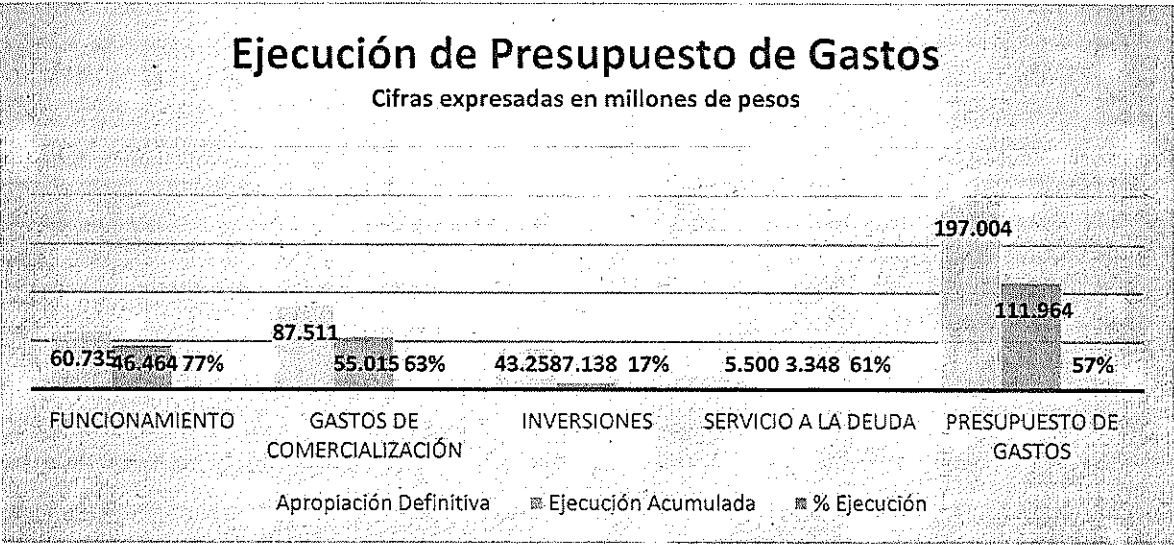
Ejecución de Presupuesto de Gastos
Cifras expresadas en millones de pesos

197.004

111.964

87.511

60.735 46.464 77%

55.015 63%

43.2587.138 17%

5.500 3.348 61%

57%

FUNCIONAMIENTO

GASTOS DE COMERCIALIZACIÓN

INVERSIONES

SERVICIO A LA DEUDA

PRESUPUESTO DE GASTOS

Apropiación Definitiva Ejecución Acumulada % Ejecución